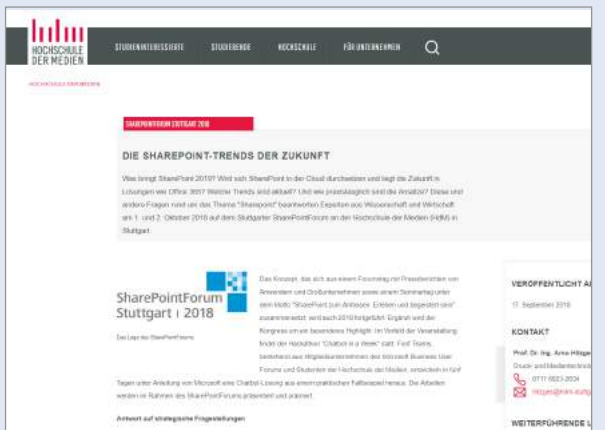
HOCHSCHULE DER MEDIEN

STUDIENINTERESSIERTE STUDIERENDE HOCHSCHULE FÜR UNTERNEHMEN

HOCHSCHULE DER MEDIEN

SHAREPOINTFORUM STUTTGART 2018

DIE SHAREPOINT-TRENDS DER ZUKUNFT

Was bringt SharePoint 2019? Wird sich SharePoint in der Cloud durchsetzen und liegt die Zukunft in Lösungen wie Office 365? Welche Trends sind aktuell? Und wie praxistauglich sind die Ansätze? Diese und andere Fragen rund um das Thema "Sharepoint" beantworten Experten aus Wissenschaft und Wirtschaft am 1. und 2. Oktober 2018 auf dem Stuttgarter SharePointForum an der Hochschule der Medien (HdM) in Stuttgart.

SharePointForum Stuttgart | 2018

Das Logo des SharePointForums

Das Konzept, das sich aus einem Forumstag mit Praxisberichten von Anwendern und Großunternehmen sowie einem Seminartag unter dem Motto "SharePoint zum Anfassen: Erleben und begeistert sein" zusammensetzt, wird auch 2018 fortgeführt. Ergänzt wird der Kongress um ein besonderes Highlight: Im Vorfeld der Veranstaltung findet der Hackathon "Chatbot in a Week" statt. Fünf Teams, bestehend aus Mitgliedsunternehmen des Microsoft Business User Forums und Studenten der Hochschule der Medien, entwickeln in fünf Tagen unter Anleitung von Microsoft eine Chatbot-Lösung aus einem praktischen Fallbeispiel heraus. Die Arbeiten werden im Rahmen des SharePointForums präsentiert und prämiert.

Antwort auf strategische Fragestellungen

VERÖFFENTLICHT A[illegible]

17. September 2018

KONTAKT

Prof. Dr. Ing. Arno Hitzge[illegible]

Druck- und Medientechnik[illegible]

0711 8923-2034

hitzges@hdm-stuttg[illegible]

WEITERFÜHRENDE L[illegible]